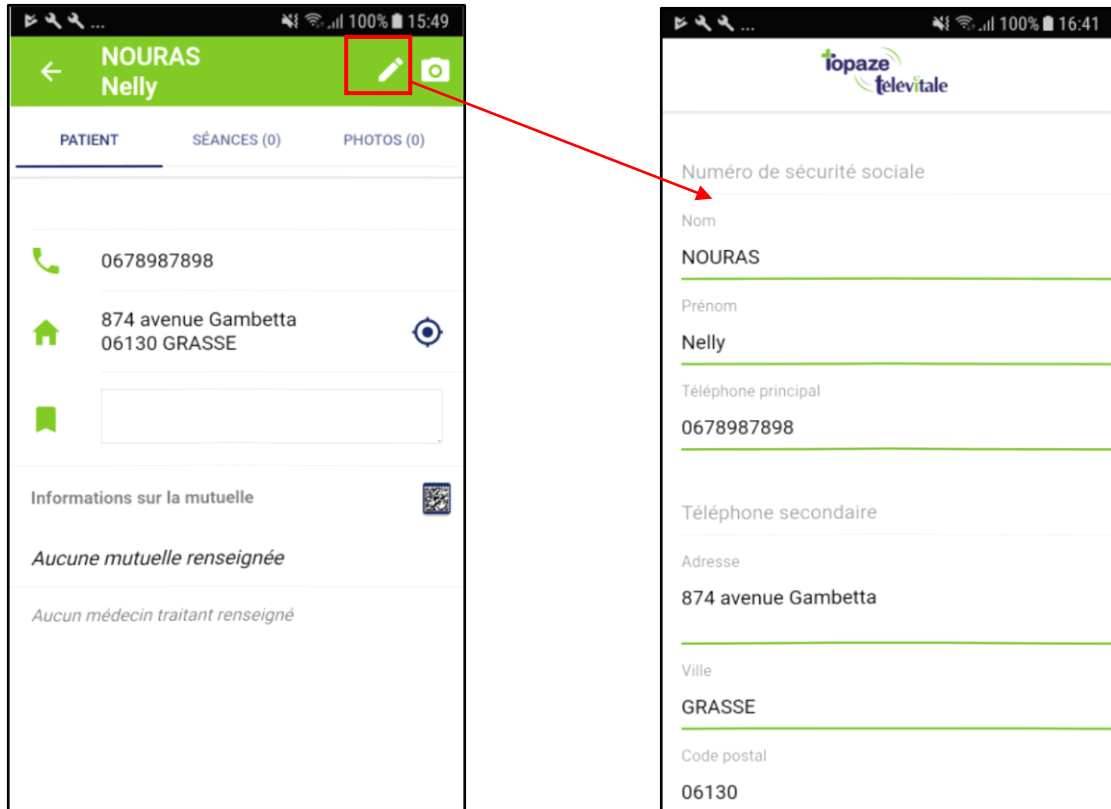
100% 15:49

NOURAS
Nelly

PATIENT
SÉANCES (0)
PHOTOS (0)

0678987898

874 avenue Gambetta
06130 GRASSE

Informations sur la mutuelle

Aucune mutuelle renseignée

Aucun médecin traitant renseigné

100% 16:41

topaze televitale

Numéro de sécurité sociale

Nom
NOURAS

Prénom
Nelly

Téléphone principal
0678987898

Téléphone secondaire

Adresse
874 avenue Gambetta

Ville
GRASSE

Code postal
06130